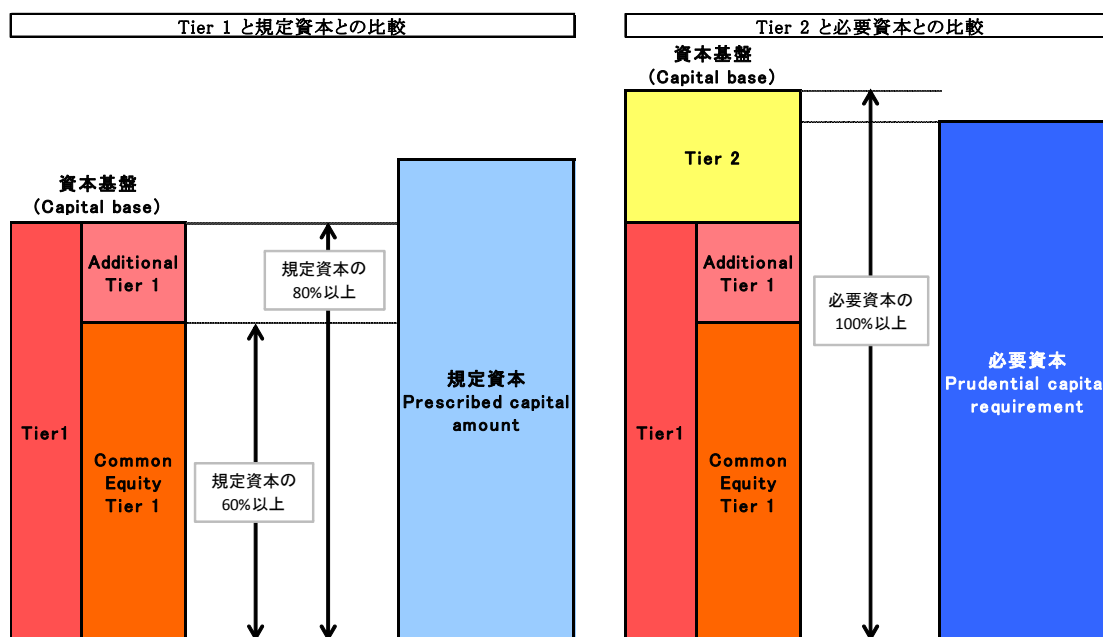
Tier 1 と規定資本との比較

資本基盤
(Capital base)

Tier1

Additional Tier 1

Common Equity Tier 1

規定資本の80%以上

規定資本の60%以上

規定資本
Prescribed capital amount

Tier 2 と必要資本との比較

資本基盤
(Capital base)

Tier 2

Tier1

Additional Tier 1

Common Equity Tier 1

必要資本の100%以上

必要資本
Prudential capita requirement